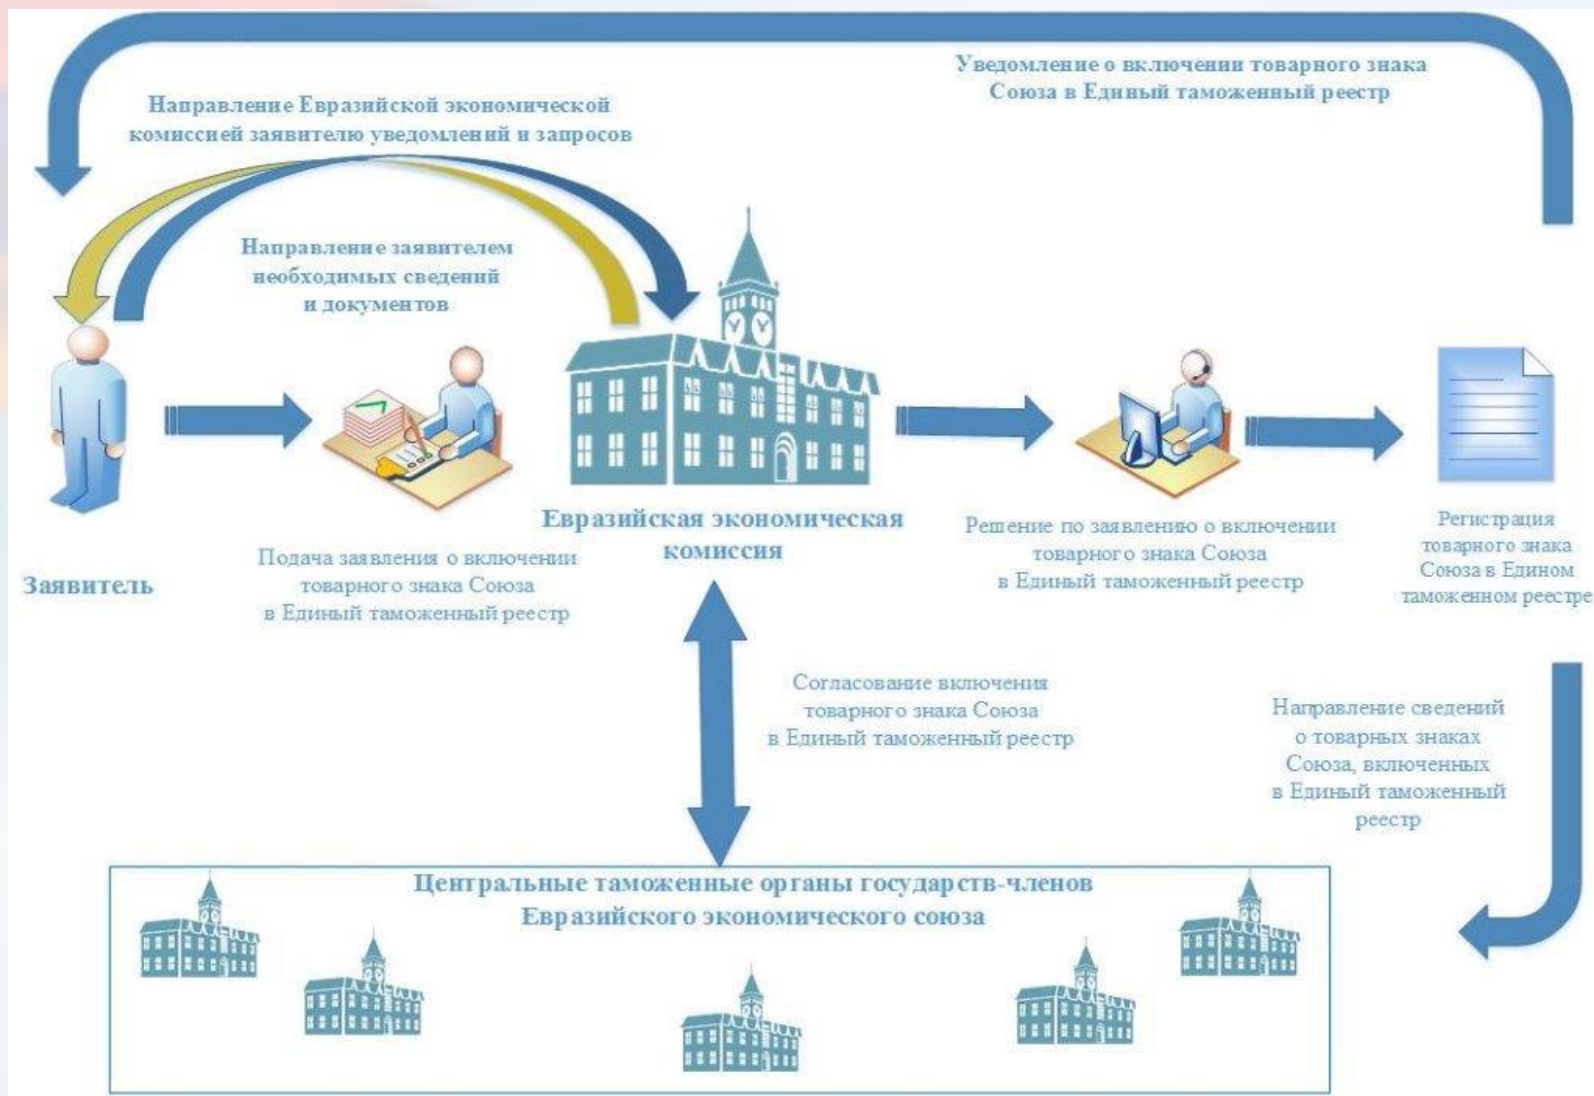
Уведомление о включении товарного знака Союза в Единый таможенный реестр

Направление Евразийской экономической комиссией заявителю уведомлений и запросов

Направление заявителем необходимых сведений и документов

Заявитель

Подача заявления о включении товарного знака Союза в Единый таможенный реестр

Евразийская экономическая комиссия

Решение по заявлению о включении товарного знака Союза в Единый таможенный реестр

Регистрация товарного знака Союза в Едином таможенном реестре

Согласование включения товарного знака Союза в Единый таможенный реестр

Направление сведений о товарных знаках Союза, включенных в Единый таможенный реестр

Центральные таможенные органы государств-членов Евразийского экономического союза